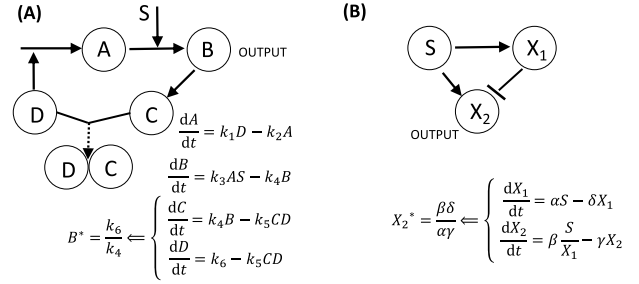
(A)

S

A

B

OUTPUT

D

C

D C

$\frac{dA}{dt} = k_1 D - k_2 A$

$\frac{dB}{dt} = k_3 AS - k_4 B$

$B^* = \frac{k_6}{k_4} \Leftarrow \begin{cases} \frac{dC}{dt} = k_4 B - k_5 CD \\ \frac{dD}{dt} = k_6 - k_5 CD \end{cases}$

(B)

S

$X_1$

$X_2$

OUTPUT

$X_2{}^* = \frac{\beta\delta}{\alpha\gamma} \Leftarrow \begin{cases} \frac{dX_1}{dt} = \alpha S - \delta X_1 \\ \frac{dX_2}{dt} = \beta \frac{S}{X_1} - \gamma X_2 \end{cases}$